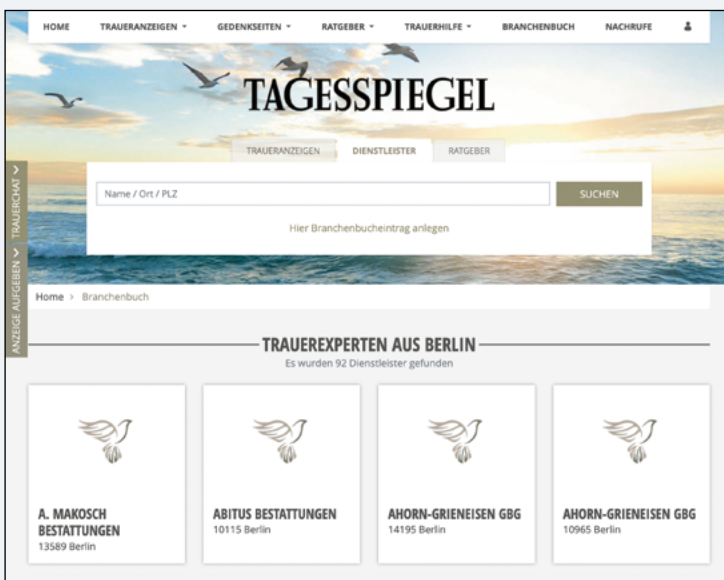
HOME TRAUERANZEIGEN ▾ GEDENKSEITEN ▾ RATGEBER ▾ TRAUERHILFE ▾ BRANCHENBUCH NACHRUFE

TAGESSPIEGEL

TRAUERANZEIGEN DIENSTLEISTER RATGEBER

TRAUERCHAT ›

ANZEIGE AUFGEBEN ›

Name / Ort / PLZ

SUCHEN

Hier Branchenbucheintrag anlegen

Home › Branchenbuch

TRAUEREXPERTEN AUS BERLIN

Es wurden 92 Dienstleister gefunden

A. MAKOSCH BESTATTUNGEN
13589 Berlin

ABITUS BESTATTUNGEN
10115 Berlin

AHORN-GRIENEISEN GBG
14195 Berlin

AHORN-GRIENEISEN GBG
10965 Berlin